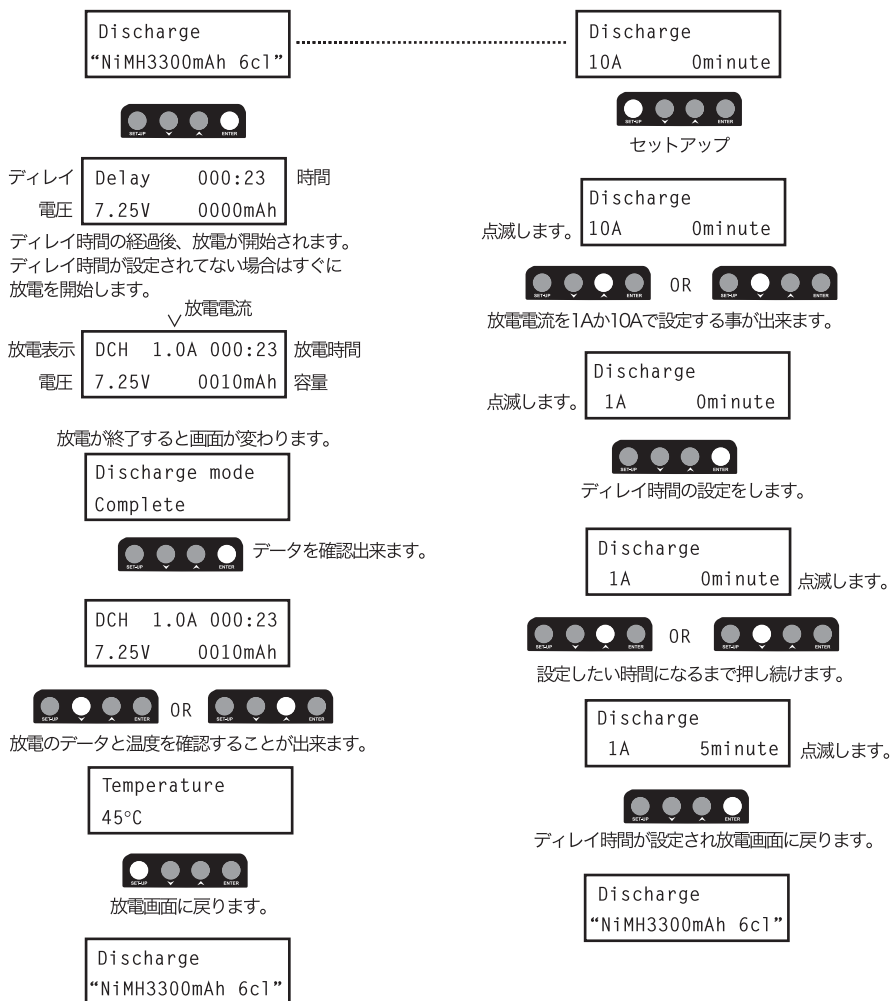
Discharge
“NiMH3300mAh 6cl”

SET•UP ENTER

ディレイ Delay 000:23 時間
電圧 7.25V 0000mAh

ディレイ時間の経過後、放電が開始されます。
ディレイ時間が設定されてない場合はすぐに放電を開始します。

放電電流
放電表示 DCH 1.0A 000:23 放電時間
電圧 7.25V 0010mAh 容量

放電が終了すると画面が変わります。

Discharge mode
Complete

SET•UP ENTER データを確認出来ます。

DCH 1.0A 000:23
7.25V 0010mAh

SET•UP ENTER OR SET•UP ENTER

放電のデータと温度を確認することが出来ます。

Temperature
45°C

SET•UP ENTER
放電画面に戻ります。

Discharge
“NiMH3300mAh 6cl”

Discharge
10A 0minute

SET•UP ENTER
セットアップ

Discharge
点滅します。 10A 0minute

SET•UP ENTER OR SET•UP ENTER

放電電流を1Aか10Aで設定する事が出来ます。

Discharge
点滅します。 1A 0minute

SET•UP ENTER
ディレイ時間の設定をします。

Discharge
1A 0minute 点滅します。

SET•UP ENTER OR SET•UP ENTER

設定したい時間になるまで押し続けます。

Discharge
1A 5minute 点滅します。

SET•UP ENTER
ディレイ時間が設定され放電画面に戻ります。

Discharge
“NiMH3300mAh 6cl”